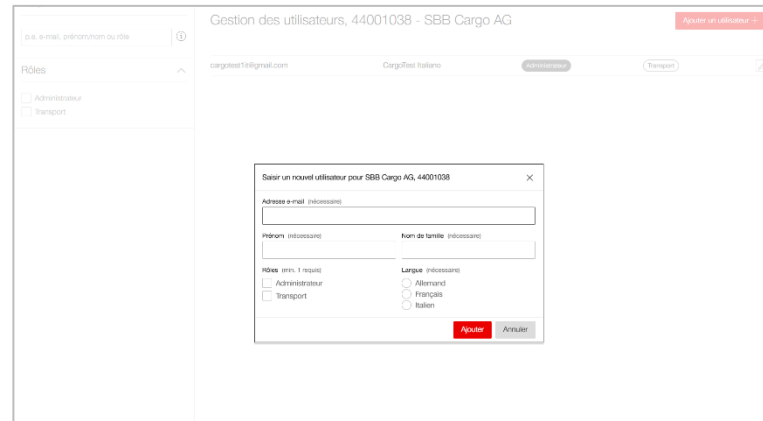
p.e. e-mail, prénom/nom ou rôle

Rôles

Administrateur
Transport

Gestion des utilisateurs, 44001038 - SBB Cargo AG

Ajouter un utilisateur +

cargotest1@gmail.com CargoTest Italiano Administrateur Transport

Saisir un nouvel utilisateur pour SBB Cargo AG, 44001038

Adresse e-mail (nécessaire)

Prénom (nécessaire)

Nom de famille (nécessaire)

Rôles (min. 1 requis)

Administrateur
Transport

Langue (nécessaire)

Allemand
Français
Italien

Ajouter

Annuler